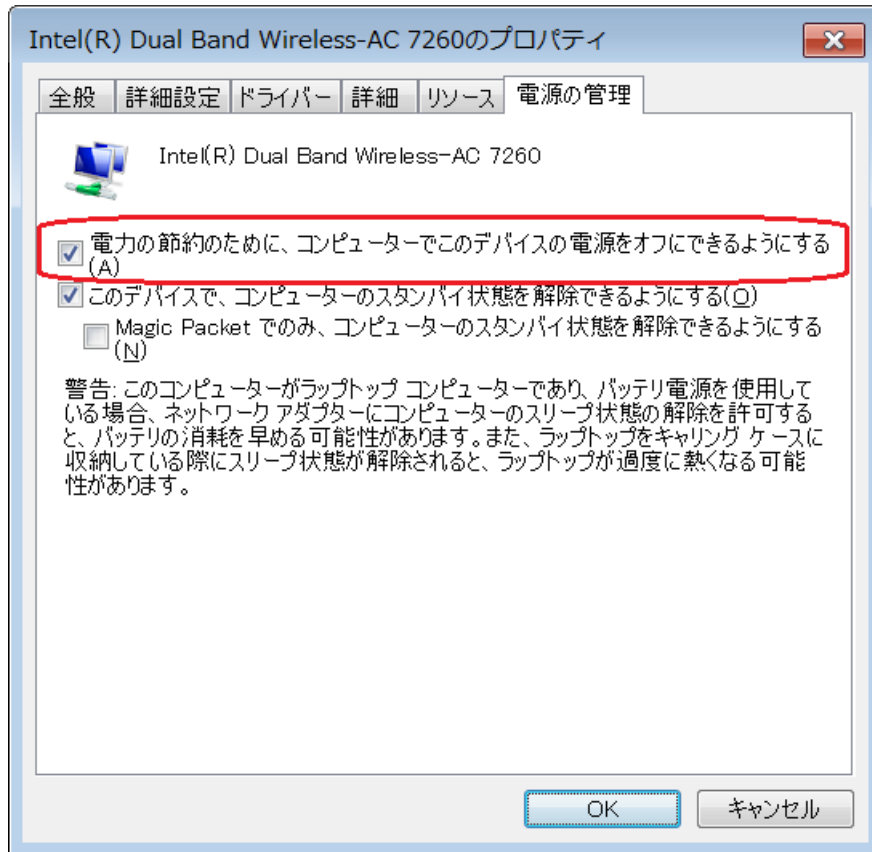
Intel(R) Dual Band Wireless-AC 7260のプロパティ

全般 | 詳細設定 | ドライバー | 詳細 | リソース | 電源の管理

Intel(R) Dual Band Wireless-AC 7260

電力の節約のために、コンピューターでこのデバイスの電源をオフにできるようにする(A)

このデバイスで、コンピューターのスタンバイ状態を解除できるようにする(O)

Magic Packet でのみ、コンピューターのスタンバイ状態を解除できるようにする(N)

警告: このコンピューターがラップトップ コンピューターであり、バッテリ電源を使用している場合、ネットワーク アダプターにコンピューターのスリープ状態の解除を許可すると、バッテリの消耗を早める可能性があります。また、ラップトップをキャリング ケースに収納している際にスリープ状態が解除されると、ラップトップが過度に熱くなる可能性があります。

OK
キャンセル